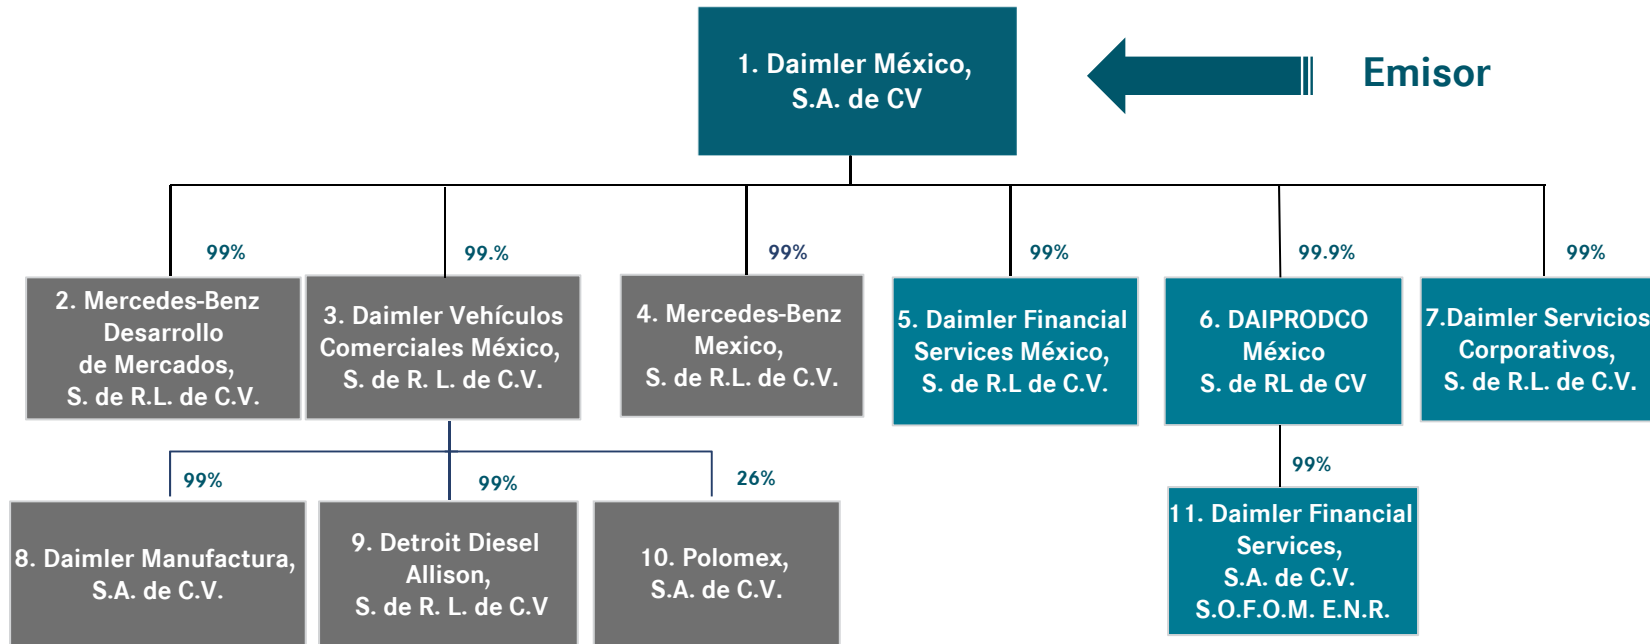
1. Daimler México, S.A. de CV

Emisor

99%

2. Mercedes-Benz Desarrollo de Mercados, S. de R.L. de C.V.

99.%

3. Daimler Vehículos Comerciales México, S. de R. L. de C.V.

99%

4. Mercedes-Benz Mexico, S. de R.L. de C.V.

99%

5. Daimler Financial Services México, S. de R.L de C.V.

99.9%

6. DAIPRODCO México S. de RL de CV

99%

7.Daimler Servicios Corporativos, S. de R.L. de C.V.

99%

8. Daimler Manufactura, S.A. de C.V.

99%

9. Detroit Diesel Allison, S. de R. L. de C.V

26%

10. Polomex, S.A. de C.V.

99%

11. Daimler Financial Services, S.A. de C.V. S.O.F.O.M. E.N.R.